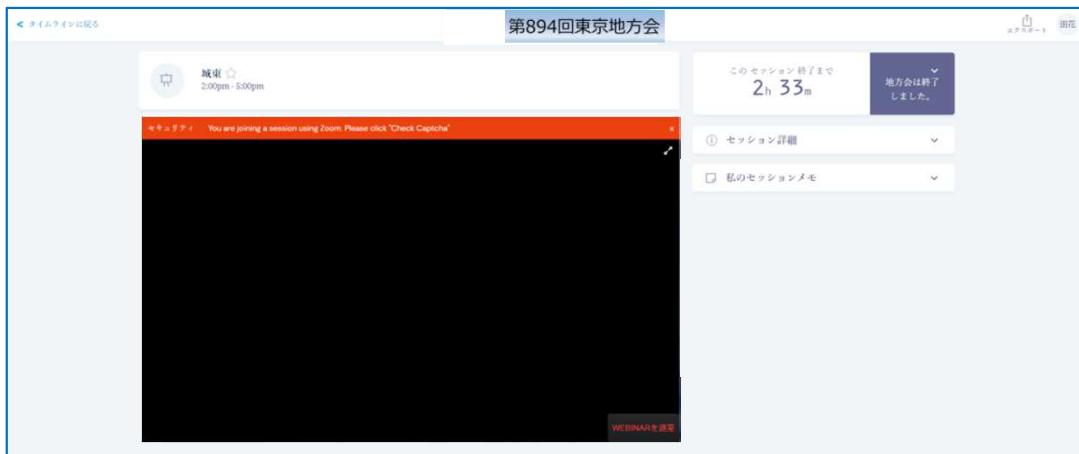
< タイムラインに戻る

第894回東京地方会

エクスポート

田花

城東 ☆
2:00pm - 5:00pm

セキュリティ You are joining a session using Zoom. Please click "Check Captcha" ×

WEBINARを退室

このセッション終了まで
2h 33m

地方会は終了しました。

セッション詳細

私のセッションメモ